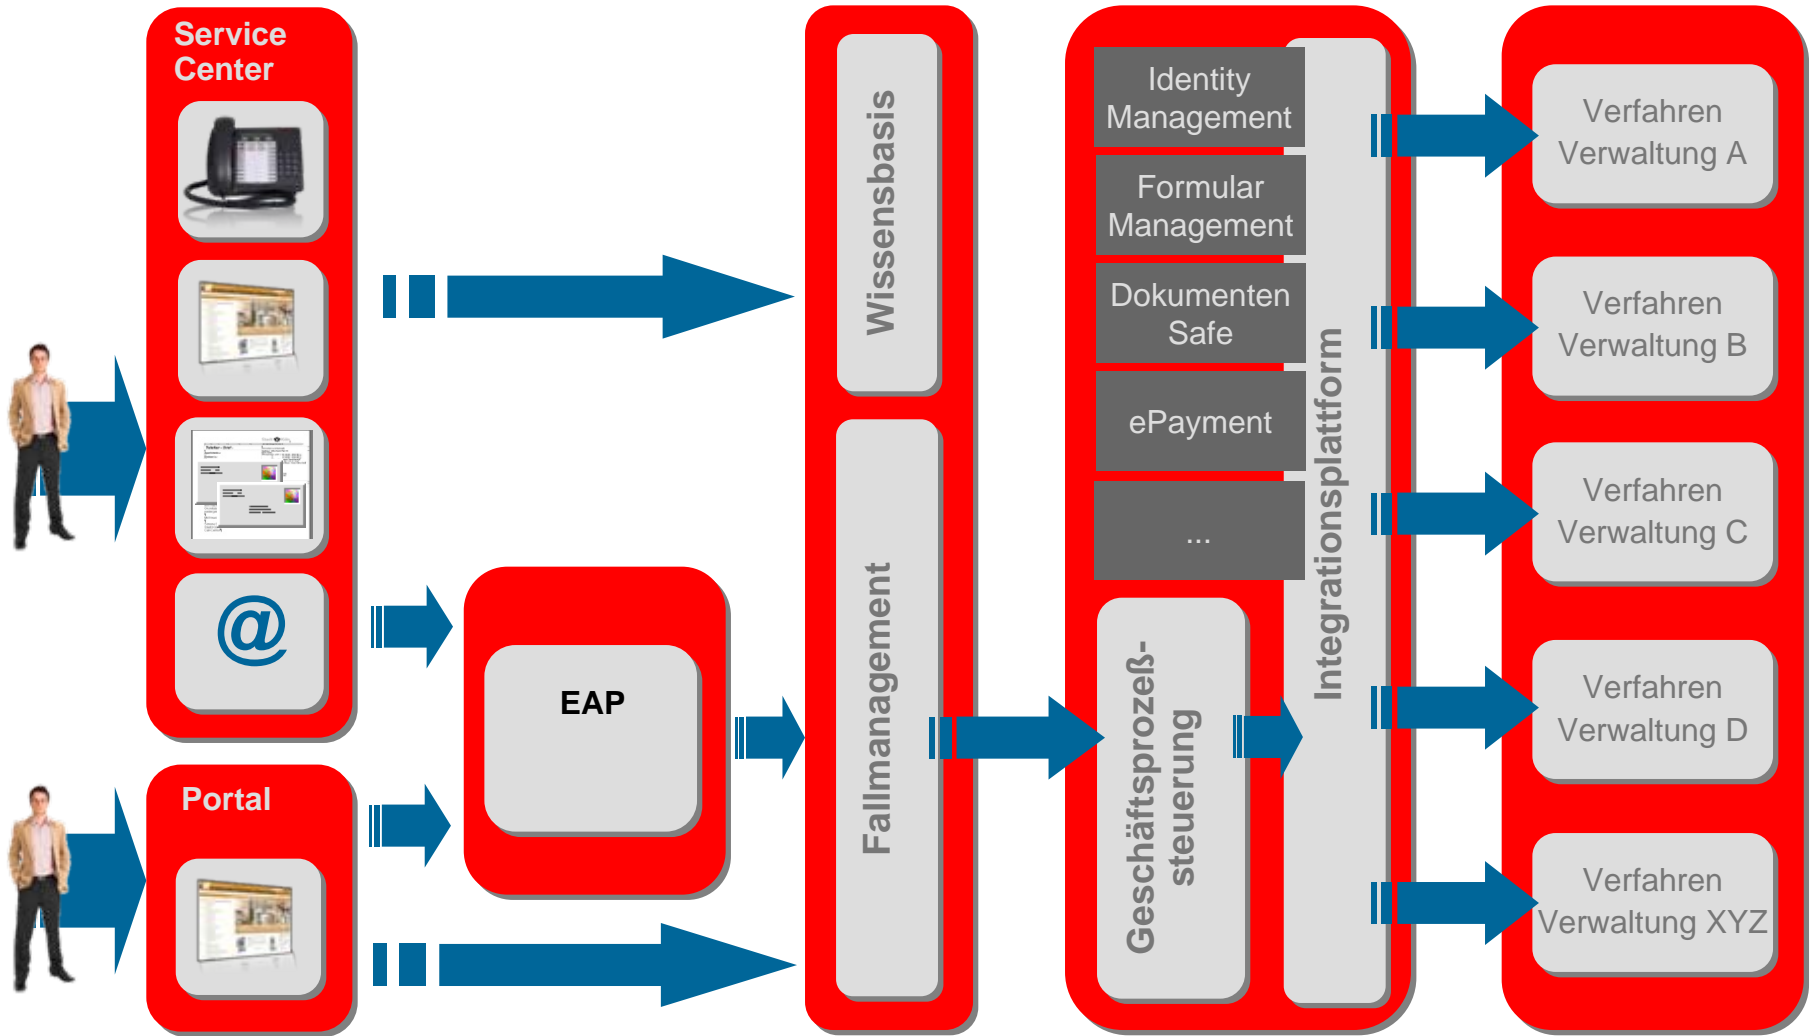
Service Center

@

Portal

EAP

Wissensbasis

Fallmanagement

Identity Management

Formular Management

Dokumenten Safe

ePayment

...

Geschäftsprozeß-steuerung

Integrationsplattform

Verfahren Verwaltung A

Verfahren Verwaltung B

Verfahren Verwaltung C

Verfahren Verwaltung D

Verfahren Verwaltung XYZ